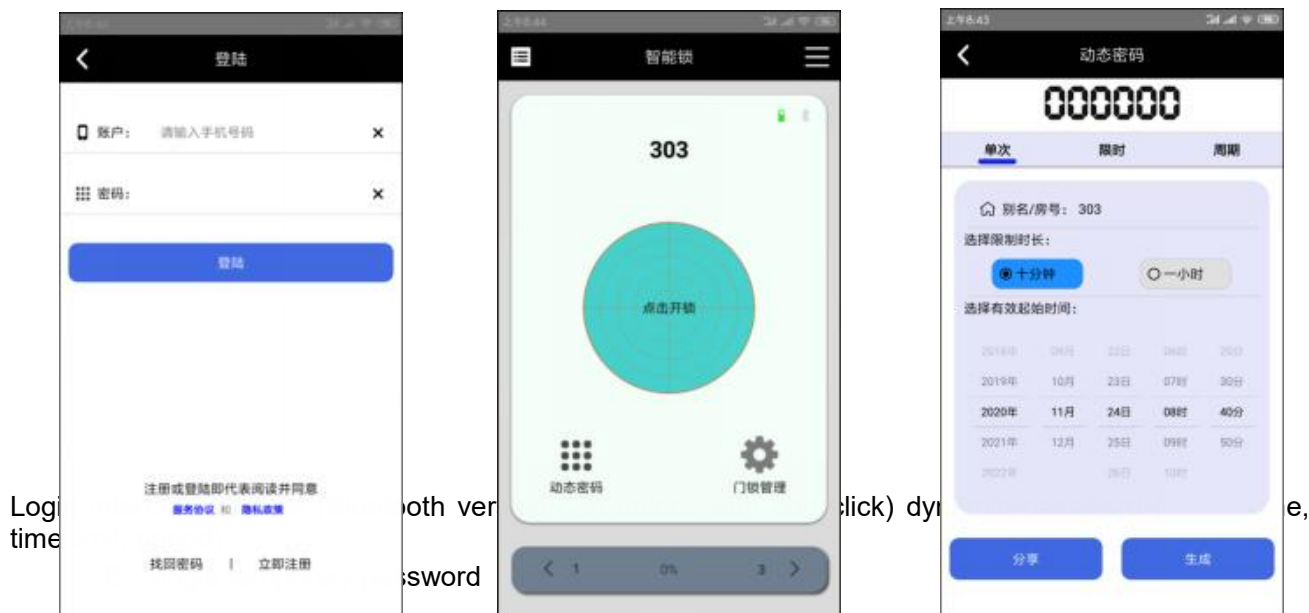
登陆

账户： 请输入手机号码 ×

密码： ×

登陆

注册或登陆即代表阅读并同意
服务协议 和 隐私政策

找回密码 | 立即注册

智能锁

303

点击开锁

动态密码

门锁管理

< 1 0% 3 >

动态密码

000000

单次 限时 周期

别名/房号： 303

选择限制时长：

十分钟 一小时

选择有效起始时间：

| 2018年 | 09月 | 22日 | 06时 | 20分 |
|---|---|---|---|---|
| 2019年 | 10月 | 23日 | 07时 | 30分 |
| 2020年 | 11月 | 24日 | 08时 | 40分 |
| 2021年 | 12月 | 25日 | 09时 | 50分 |
| 2022年 | | 26日 | 10时 | |

分享 生成

Logi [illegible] oth ver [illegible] click) dy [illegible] e, time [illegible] ssword